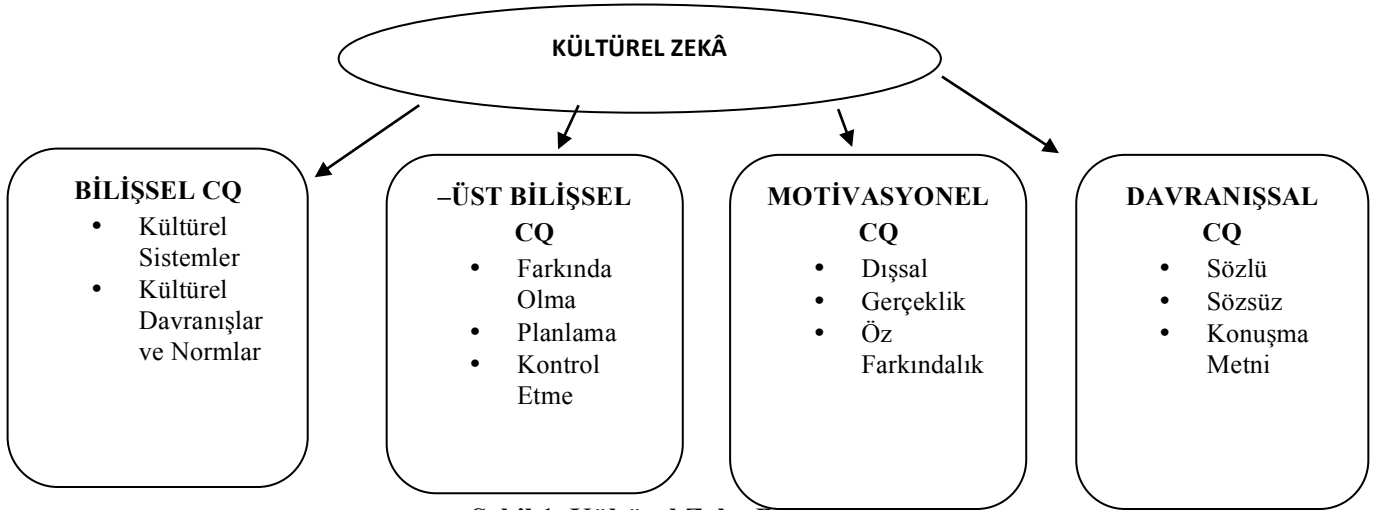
KÜLTÜREL ZEKÂ

BİLİŞSEL CQ
- Kültürel Sistemler
- Kültürel Davranışlar ve Normlar

–ÜST BİLİŞSEL CQ
- Farkında Olma
- Planlama
- Kontrol Etme

MOTİVASYONEL CQ
- Dışsal
- Gerçeklik
- Öz Farkındalık

DAVRANIŞSAL CQ
- Sözlü
- Sözsüz
- Konuşma Metni

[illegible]